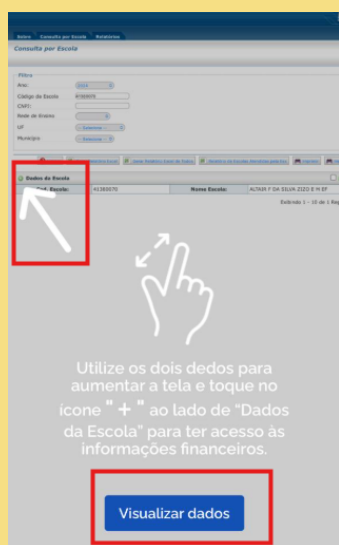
Sobre Consulta por Escola Relatórios

Consulta por Escola

Filtro

Ano: 2024

Código da Escola: 41389570

CNPJ:

Rede de Ensino:

UF: Selecione

Município: Selecione

Dados da Escola

Cód. Escola: 41389570

Nome Escola: ALTAIR F DA SILVA ZIZI E M EF

Exibindo 1 - 10 de 1 Reg

Utilize os dois dedos para aumentar a tela e toque no ícone " + " ao lado de "Dados da Escola" para ter acesso às informações financeiros.

Visualizar dados